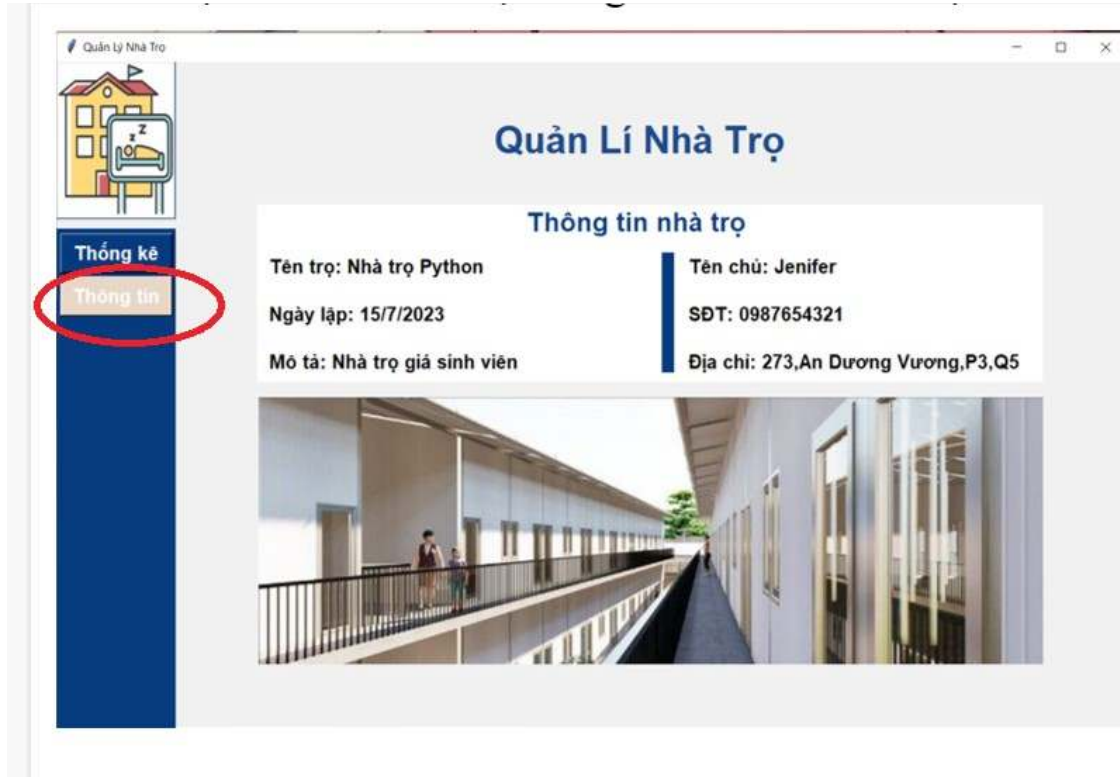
Quản Lý Nhà Trọ

Quản Lí Nhà Trọ

Thống kê
Thông tin

Thông tin nhà trọ

Tên trọ: Nhà trọ Python
Ngày lập: 15/7/2023
Mô tả: Nhà trọ giá sinh viên

Tên chủ: Jenifer
SĐT: 0987654321
Địa chỉ: 273,An Dương Vương,P3,Q5